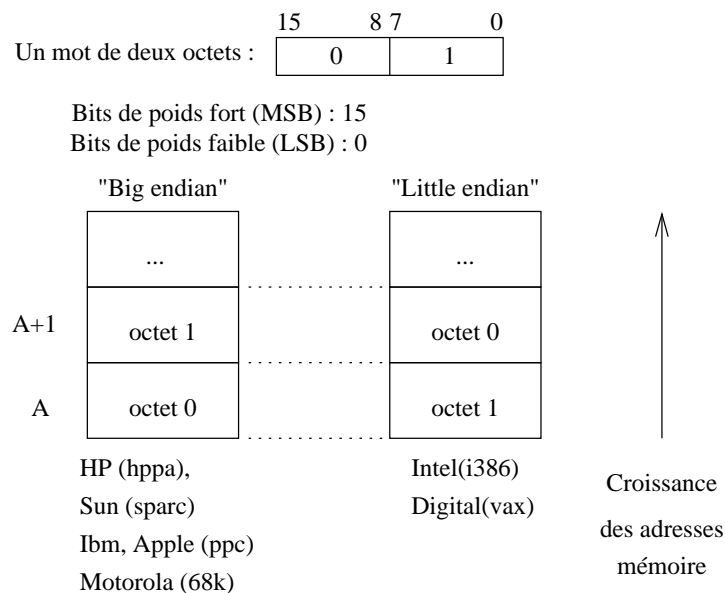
Un mot de deux octets :

| 15 8 | 7 0 |
|---|---|
| 0 | 1 |

Bits de poids fort (MSB) : 15
Bits de poids faible (LSB) : 0

"Big endian"

...

A+1 octet 1

A octet 0

HP (hppa),
Sun (sparc)
Ibm, Apple (ppc)
Motorola (68k)

"Little endian"

...

octet 0

octet 1

Intel(i386)
Digital(vax)

Croissance des adresses mémoire